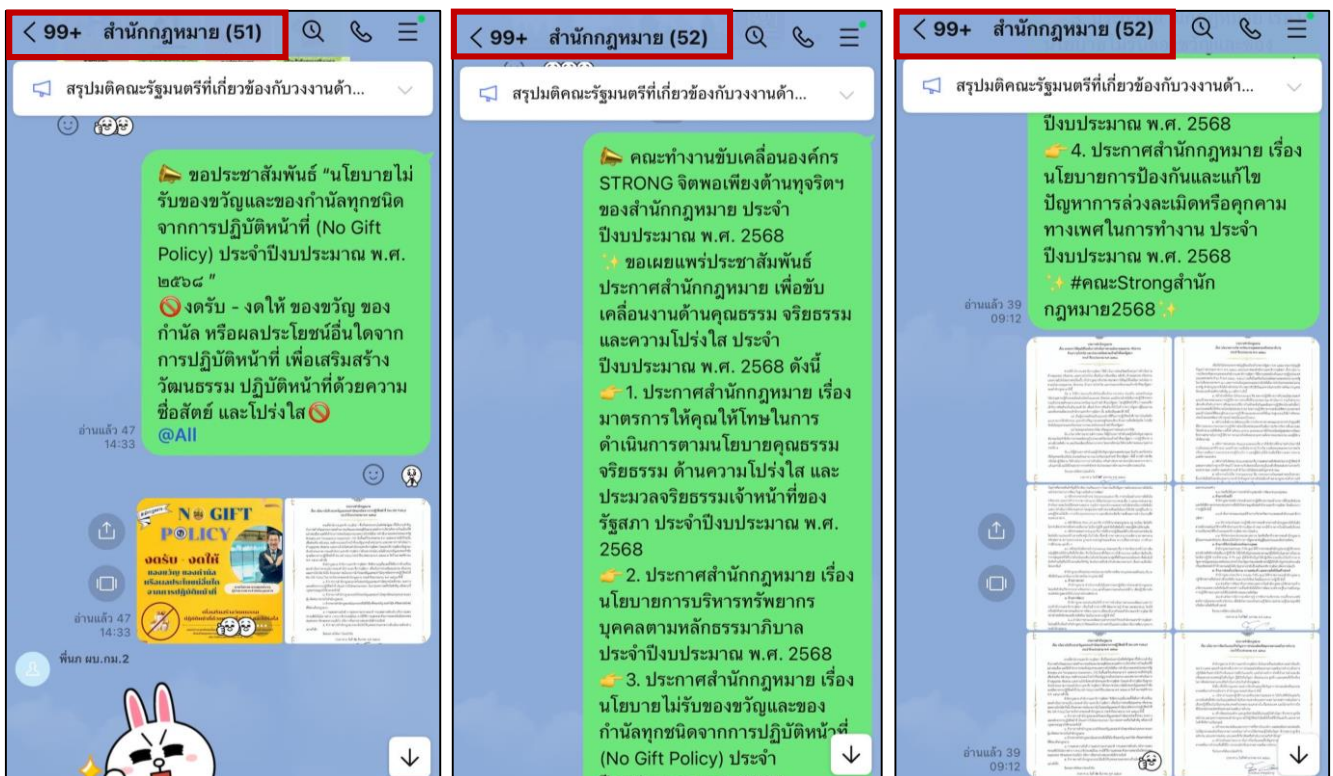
< 99+ สำนักกฎหมาย (51)

สรุปมติคณะรัฐมนตรีที่เกี่ยวข้องกับวงงานด้า...

ขอประชาสัมพันธ์ "นโยบายไม่รับของขวัญและของกำนัลทุกชนิดจากการปฏิบัติหน้าที่ (No Gift Policy) ประจำปีงบประมาณ พ.ศ. ๒๕๖๘ "
งดรับ - งดให้ ของขวัญ ของกำนัล หรือผลประโยชน์อื่นใดจากการปฏิบัติหน้าที่ เพื่อเสริมสร้างวัฒนธรรม ปฏิบัติหน้าที่ด้วยความซื่อสัตย์ และโปร่งใส
@All

อ่านแล้ว 47
14:33

NO GIFT POLICY
งดรับ งดให้

อ่านแล้ว 47
14:33

พี่นก ผน.กม.2

< 99+ สำนักกฎหมาย (52)

สรุปมติคณะรัฐมนตรีที่เกี่ยวข้องกับวงงานด้า...

คณะทำงานขับเคลื่อนองค์กร STRONG จิตพอเพียงต้านทุจริตฯ ของสำนักกฎหมาย ประจำปีงบประมาณ พ.ศ. 2568
ขอเผยแพร่ประชาสัมพันธ์ประกาศสำนักกฎหมาย เพื่อขับเคลื่อนงานด้านคุณธรรม จริยธรรม และความโปร่งใส ประจำปีงบประมาณ พ.ศ. 2568 ดังนี้
1. ประกาศสำนักกฎหมาย เรื่อง มาตรการให้คุณให้โทษในการดำเนินการตามนโยบายคุณธรรม จริยธรรม ด้านความโปร่งใส และประมวลจริยธรรมเจ้าหน้าที่ของรัฐสภา ประจำปีงบประมาณ พ.ศ. 2568
2. ประกาศสำนักกฎหมาย เรื่อง นโยบายการบริหารทรัพยากรบุคคลตามหลักธรรมาภิบาล ประจำปีงบประมาณ พ.ศ. 2568
3. ประกาศสำนักกฎหมาย เรื่อง นโยบายไม่รับของขวัญและของกำนัลทุกชนิดจากการปฏิบัติหน้าที่ (No Gift Policy) ประจำ

< 99+ สำนักกฎหมาย (52)

สรุปมติคณะรัฐมนตรีที่เกี่ยวข้องกับวงงานด้า...

ปีงบประมาณ พ.ศ. 2568
4. ประกาศสำนักกฎหมาย เรื่อง นโยบายการป้องกันและแก้ไขปัญหาการล่วงละเมิดหรือคุกคามทางเพศในการทำงาน ประจำปีงบประมาณ พ.ศ. 2568
#คณะStrongสำนักกฎหมาย2568

อ่านแล้ว 39
09:12

อ่านแล้ว 39
09:12